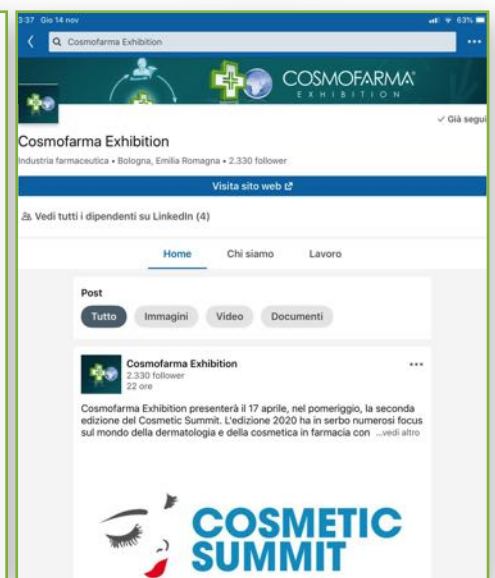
3:37 Gio 14 nov
63%
Cosmofarma Exhibition
COSMOFARMA
EXHIBITION
✓ Già segui
Cosmofarma Exhibition
Industria farmaceutica • Bologna, Emilia Romagna • 2.330 follower
Visita sito web
Vedi tutti i dipendenti su LinkedIn (4)
Home
Chi siamo
Lavoro
Post
Tutto
Immagini
Video
Documenti
Cosmofarma Exhibition
2.330 follower
22 ore
Cosmofarma Exhibition presenterà il 17 aprile, nel pomeriggio, la seconda edizione del Cosmetic Summit. L'edizione 2020 ha in serbo numerosi focus sul mondo della dermatologia e della cosmetica in farmacia con ...vedi altro
COSMETIC
SUMMIT